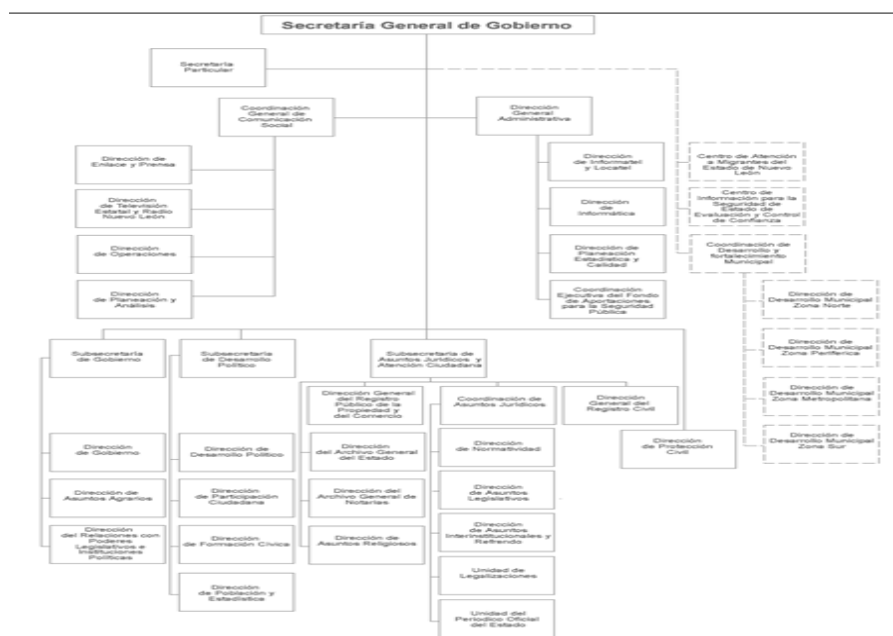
Secretaría General de Gobierno

Secretaria Particular

Coordinación General de Comunicación Social

Dirección General Administrativa

Dirección de Enlace y Prensa

Dirección de Televisión Estatal y Radio Nuevo León

Dirección de Operaciones

Dirección de Planeación y Análisis

Dirección de Informatel y Locatel

Dirección de Informática

Dirección de Planeación Estadística y Calidad

Coordinación Ejecutiva del Fondo de Aportaciones para la Seguridad Pública

Centro de Atención a Migrantes del Estado de Nuevo León

Centro de Información para la Seguridad de Estado de Evaluación y Control de Confianza

Coordinación de Desarrollo y fortalecimiento Municipal

Dirección de Desarrollo Municipal Zona Norte

Dirección de Desarrollo Municipal Zona Periférica

Dirección de Desarrollo Municipal Zona Metropolitana

Dirección de Desarrollo Municipal Zona Sur

Subsecretaría de Gobierno

Subsecretaría de Desarrollo Político

Subsecretaría de Asuntos Jurídicos y Atención Ciudadana

Dirección General del Registro Público de la Propiedad y del Comercio

Coordinación de Asuntos Jurídicos

Dirección General del Registro Civil

Dirección de Protección Civil

Dirección de Gobierno

Dirección de Asuntos Agrarios

Dirección del Relaciones con Poderes Legislativos e Instituciones Políticas

Dirección de Desarrollo Político

Dirección de Participación Ciudadana

Dirección de Formación Cívica

Dirección de Población y Estadística

Dirección del Archivo General del Estado

Dirección del Archivo General de Notarías

Dirección de Asuntos Religiosos

Dirección de Normatividad

Dirección de Asuntos Legislativos

Dirección de Asuntos Interinstitucionales y Refrendo

Unidad de Legalizaciones

Unidad del Periódico Oficial del Estado